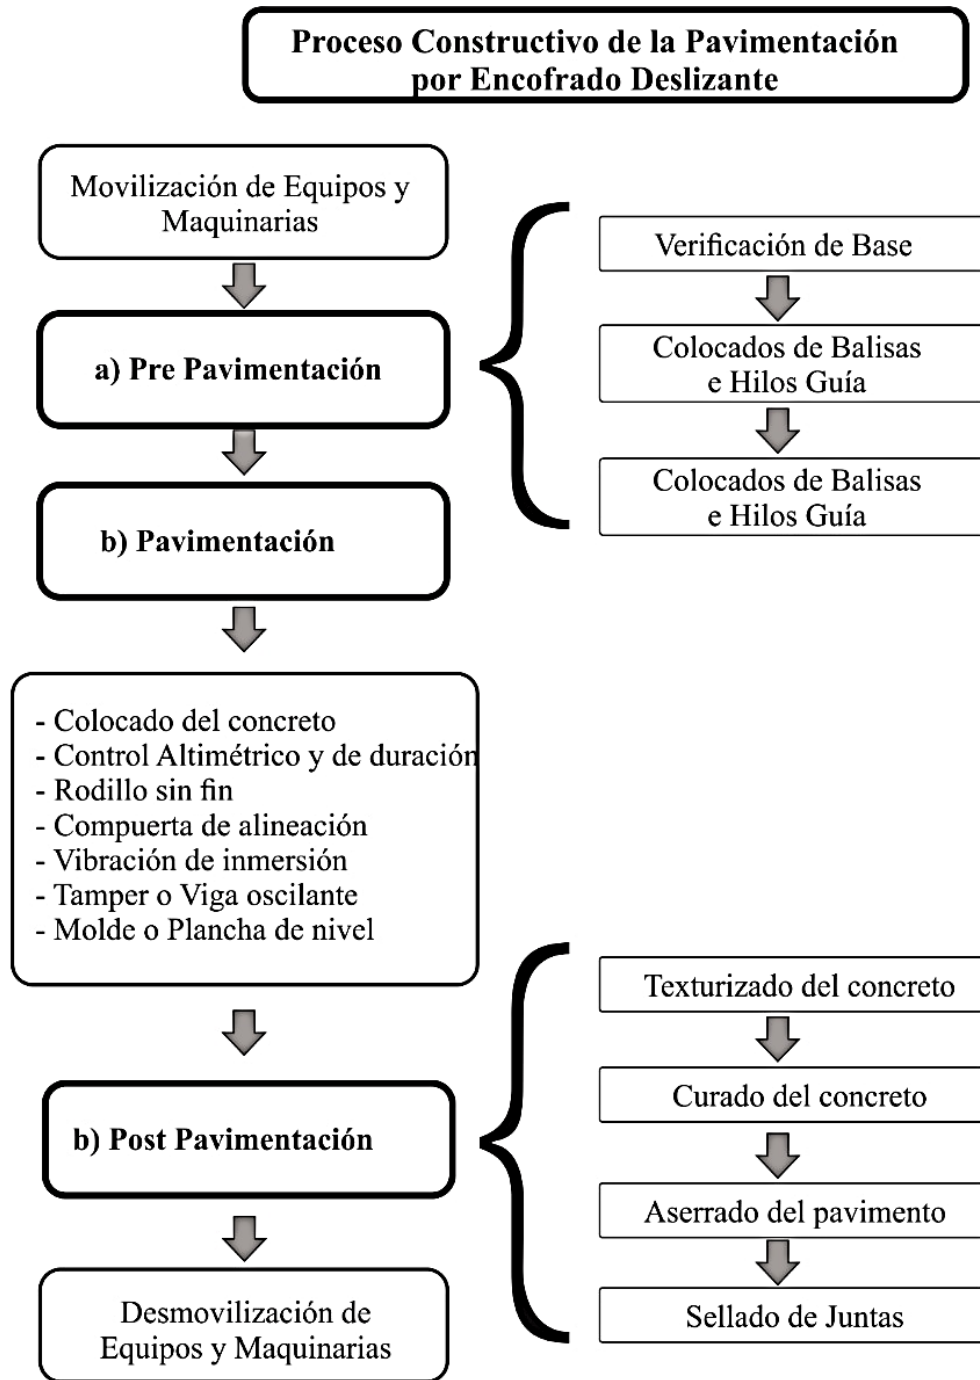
Proceso Constructivo de la Pavimentación por Encofrado Deslizante

Movilización de Equipos y Maquinarias

a) Pre Pavimentación

Verificación de Base

Colocados de Balisas e Hilos Guía

Colocados de Balisas e Hilos Guía

b) Pavimentación

- Colocado del concreto
- Control Altimétrico y de duración
- Rodillo sin fin
- Compuerta de alineación
- Vibración de inmersión
- Tamper o Viga oscilante
- Molde o Plancha de nivel

b) Post Pavimentación

Texturizado del concreto

Curado del concreto

Aserrado del pavimento

Sellado de Juntas

Desmovilización de Equipos y Maquinarias